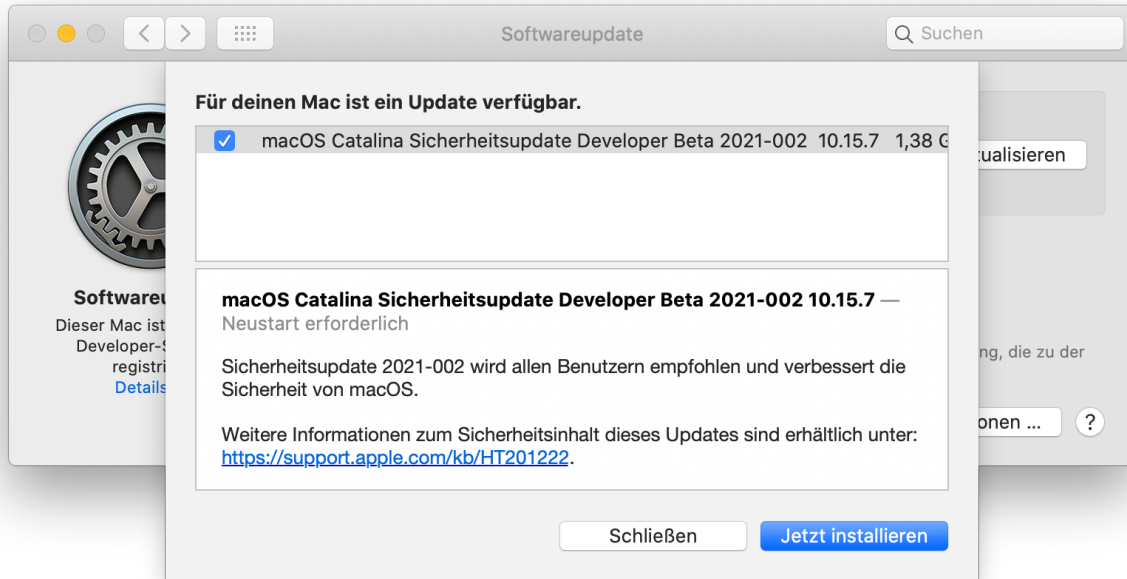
Softwareupdate

Suchen

Für deinen Mac ist ein Update verfügbar.

macOS Catalina Sicherheitsupdate Developer Beta 2021-002 10.15.7 1,38 G

tualisieren

Softwareu

Dieser Mac ist

Developer-S

registri

Details

macOS Catalina Sicherheitsupdate Developer Beta 2021-002 10.15.7 — Neustart erforderlich

Sicherheitsupdate 2021-002 wird allen Benutzern empfohlen und verbessert die Sicherheit von macOS.

Weitere Informationen zum Sicherheitsinhalt dieses Updates sind erhältlich unter: https://support.apple.com/kb/HT201222.

ng, die zu der

onen ...

?

Schließen

Jetzt installieren